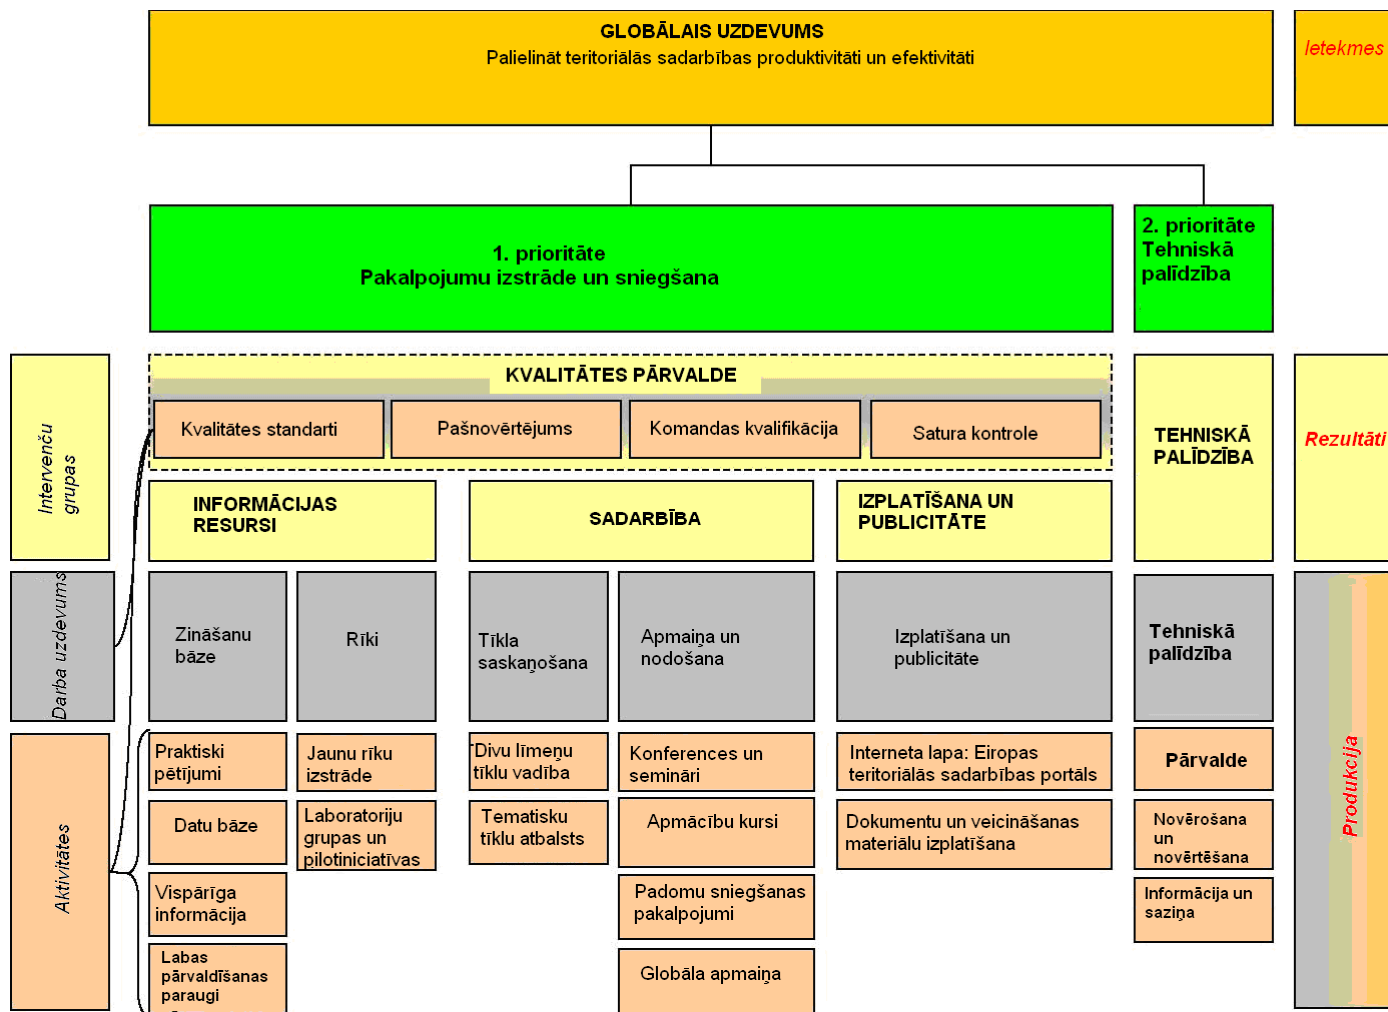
GLOBĀLAIS UZDEVUMS
Palielināt teritoriālās sadarbības produktivitāti un efektivitāti

Ietekmes

1. prioritāte
Pakalpojumu izstrāde un sniegšana

2. prioritāte
Tehniskā palīdzība

Intervenču grupas

KVALITĀTES PĀRVALDE

Kvalitātes standarti

Pašnovērtējums

Komandas kvalifikācija

Satura kontrole

TEHNISKĀ PALĪDZĪBA

Rezultāti

INFORMĀCIJAS RESURSI

SADARBĪBA

IZPLATĪŠANA UN PUBLICITĀTE

Darba uzdevums

Zināšanu bāze

Rīki

Tīkla saskaņošana

Apmaiņa un nodošana

Izplatīšana un publicitāte

Tehniskā palīdzība

Aktivitātes

Praktiski pētījumi

Jaunu rīku izstrāde

Divu līmeņu tīklu vadība

Konferences un semināri

Interneta lapa: Eiropas teritoriālās sadarbības portāls

Pārvalde

Datu bāze

Laboratoriju grupas un pilotiniciatīvas

Tematisku tīklu atbalsts

Apmācību kursi

Dokumentu un veicināšanas materiālu izplatīšana

Novērošana un novērtēšana

Vispārīga informācija

Padomu sniegšanas pakalpojumi

Informācija un saziņa

Labas pārvaldīšanas paraugi

Globāla apmaiņa

Produkcija